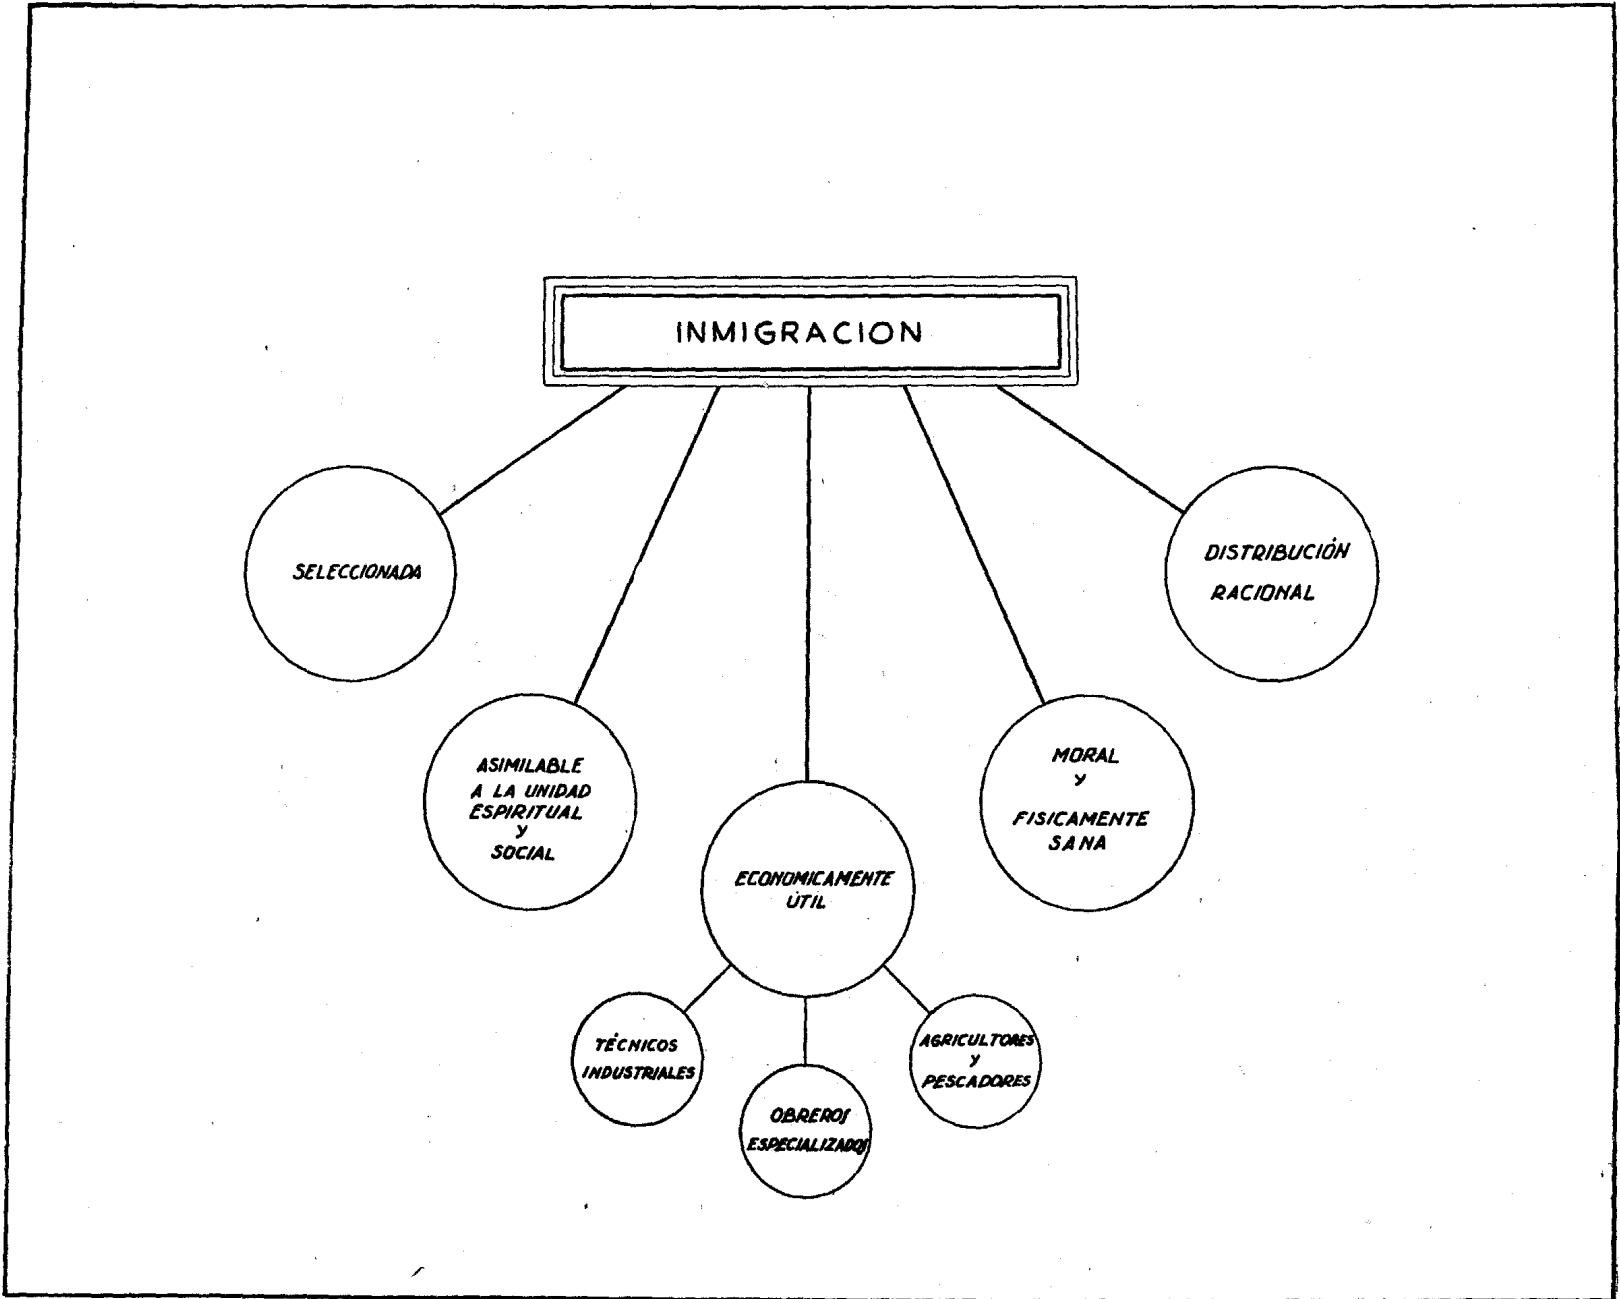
INMIGRACION

SELECCIONADA

ASIMILABLE A LA UNIDAD ESPIRITUAL Y SOCIAL

ECONOMICAMENTE ÚTIL

MORAL Y FISICAMENTE SANA

DISTRIBUCIÓN RACIONAL

TÉCNICOS INDUSTRIALES

OBREROS ESPECIALIZADOS

AGRICULTORES Y PESCADORES